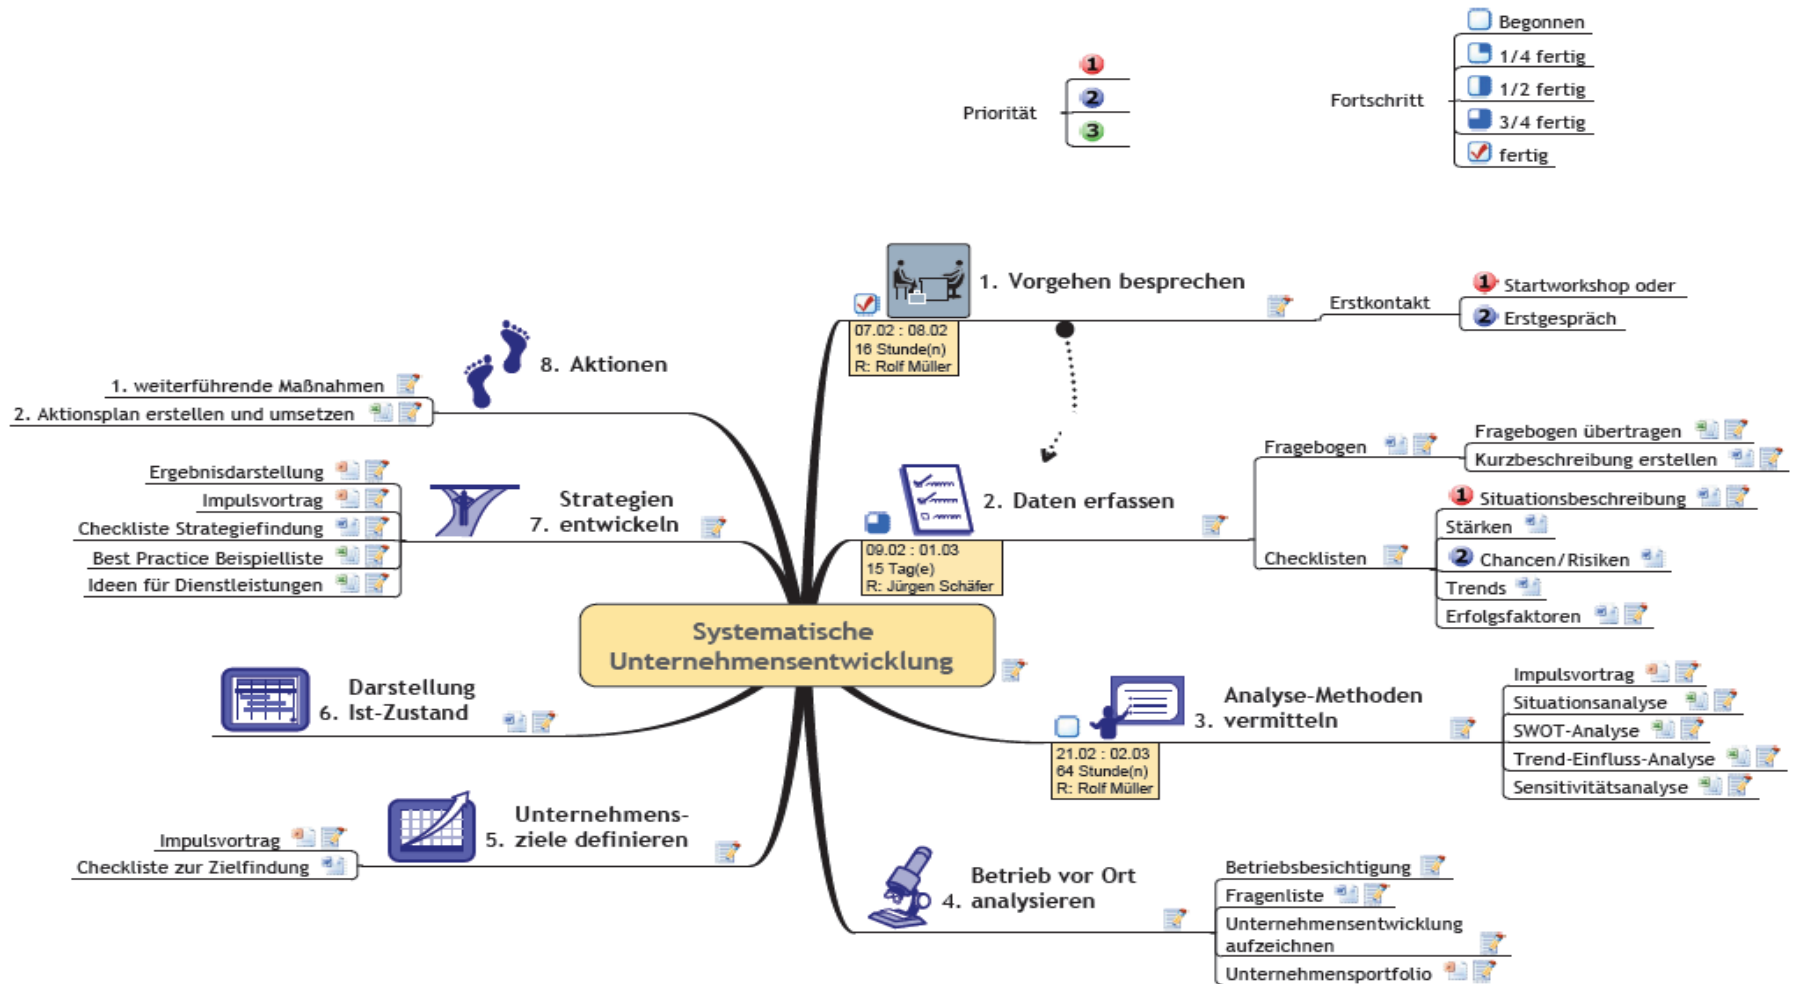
Priorität
1
2
3

Fortschritt
Begonnen
1/4 fertig
1/2 fertig
3/4 fertig
fertig

Systematische Unternehmensentwicklung

1. Vorgehen besprechen
07.02 : 08.02
16 Stunde(n)
R: Rolf Müller
Erstkontakt
1 Startworkshop oder
2 Erstgespräch

2. Daten erfassen
09.02 : 01.03
15 Tag(e)
R: Jürgen Schäfer
Fragebogen
Fragebogen übertragen
Kurzbeschreibung erstellen
Checklisten
1 Situationsbeschreibung
Stärken
2 Chancen/Risiken
Trends
Erfolgsfaktoren

3. Analyse-Methoden vermitteln
21.02 : 02.03
64 Stunde(n)
R: Rolf Müller
Impulsvortrag
Situationsanalyse
SWOT-Analyse
Trend-Einfluss-Analyse
Sensitivitätsanalyse

4. Betrieb vor Ort analysieren
Betriebsbesichtigung
Fragenliste
Unternehmensentwicklung aufzeichnen
Unternehmensportfolio

5. Unternehmensziele definieren
Impulsvortrag
Checkliste zur Zielfindung

6. Darstellung Ist-Zustand

7. Strategien entwickeln
Ergebnisdarstellung
Impulsvortrag
Checkliste Strategiefindung
Best Practice Beispielliste
Ideen für Dienstleistungen

8. Aktionen
1. weiterführende Maßnahmen
2. Aktionsplan erstellen und umsetzen